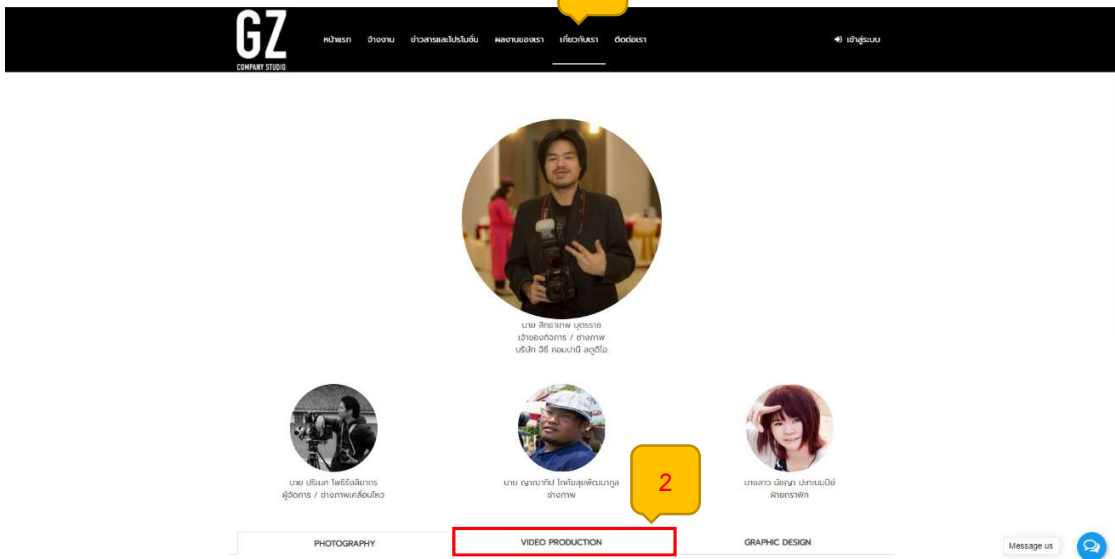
GZ
COMPANY STUDIO

หน้าแรก จ้างงาน ข่าวสารและโปรโมชั่น ผลงานของเรา เกี่ยวกับเรา ติดต่อเรา

เข้าสู่ระบบ

นาย สิทธาภาพ บุตรราช
เจ้าของกิจการ / ช่างภาพ
บริษัท จีซี คอมปานี สตูดิโอ

นาย ปริเมศ ไพธิรัตสิมาการ
ผู้จัดการ / ช่างภาพเคลื่อนไหว

นาย ญาณาทิป ไทคับสุขพัฒนากูล
ช่างภาพ

นางสาว นัยญา ปะทะนมปิยี
ฝ่ายกราฟิก

2

PHOTOGRAPHY

VIDEO PRODUCTION

GRAPHIC DESIGN

Message us